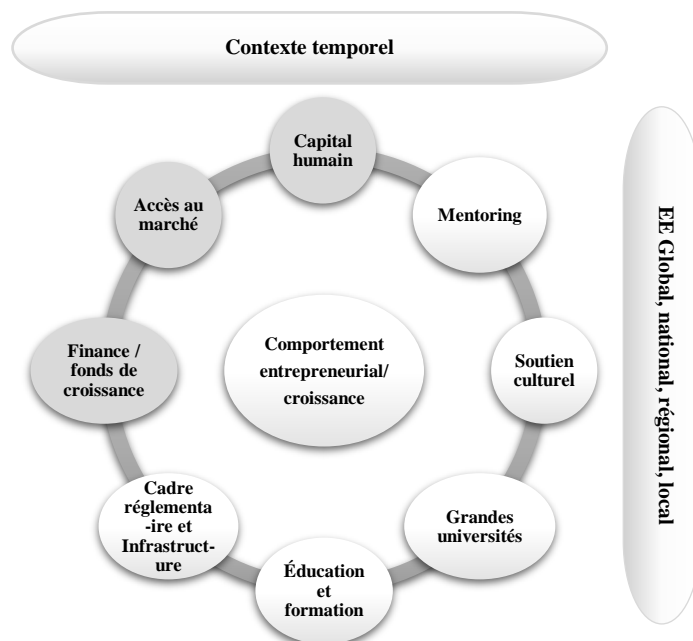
Contexte temporel

Capital humain

Mentoring

Soutien culturel

Grandes universités

Éducation et formation

Cadre réglementa-ire et Infrastruct-ure

Finance / fonds de croissance

Accès au marché

Comportement entrepreneurial/ croissance

EE Global, national, régional, local